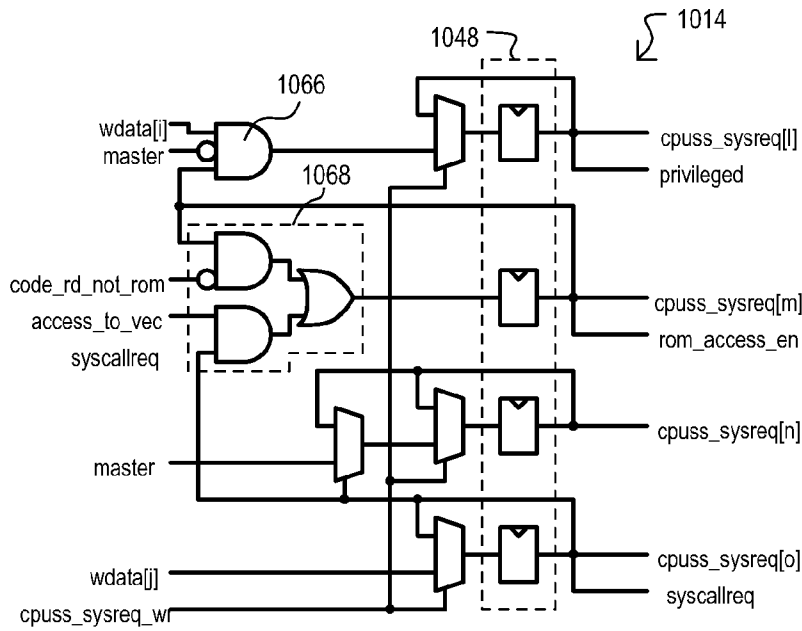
1014
1048
1066
wdata[i]
master
cpuss_sysreq[l]
privileged
1068
code_rd_not_rom
access_to_vec
syscallreq
cpuss_sysreq[m]
rom_access_en
cpuss_sysreq[n]
master
cpuss_sysreq[o]
wdata[j]
syscallreq
cpuss_sysreq_wr